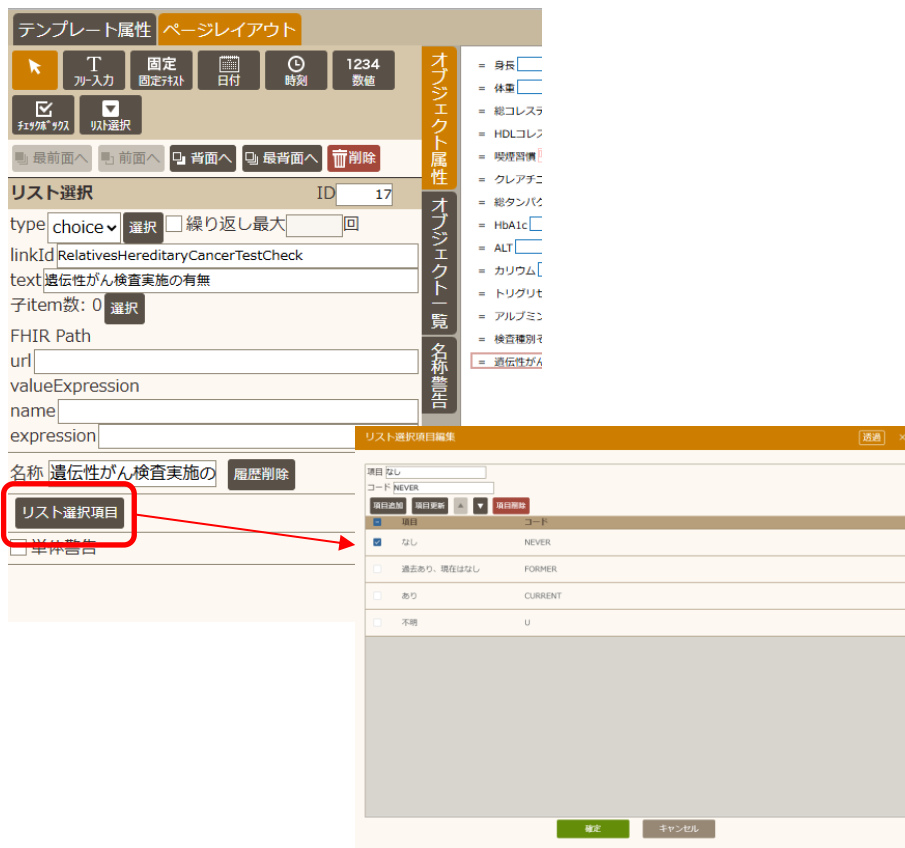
テンプレート属性 ページレイアウト

T フリー入力
固定 固定テキスト
日付
時刻
1234 数値
チェックボックス
リスト選択

最前面へ 前面へ 背面へ 最背面へ 削除

リスト選択 ID 17
type choice 選択 繰り返し最大 回
linkId RelativesHereditaryCancerTestCheck
text 遺伝性がん検査実施の有無
子item数: 0 選択
FHIR Path
url
valueExpression
name
expression
名称 遺伝性がん検査実施の 履歴削除
リスト選択項目
単体警告

オブジェクト属性
オブジェクト一覧
名称警告

= 身長
= 体重
= 総コレステ
= HDLコレス
= 喫煙習慣
= クレアチニ
= 総タンパク
= HbA1c
= ALT
= カリウム
= トリグリセ
= アルブミン
= 検査種別そ
= 遺伝性がん

リスト選択項目編集 透過 ×
項目 なし
コード NEVER
項目追加 項目更新 ▲ ▼ 項目削除

| | 項目 | コード |
|---|---|---|
| ☑ | なし | NEVER |
| | 過去あり、現在はなし | FORMER |
| | あり | CURRENT |
| | 不明 | U |

確定 キャンセル